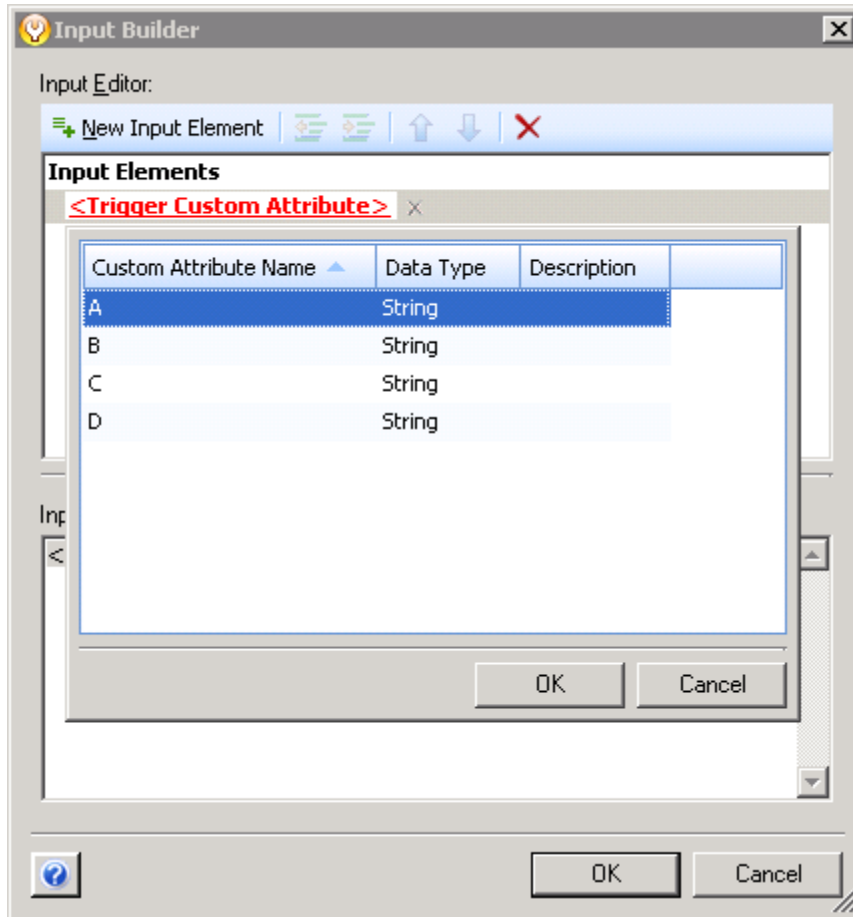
Input Builder

Input Editor:

New Input Element

Input Elements

<Trigger Custom Attribute>

| Custom Attribute Name | Data Type | Description |
|---|---|---|
| A | String | |
| B | String | |
| C | String | |
| D | String | |

OK Cancel

Inp

<

OK Cancel